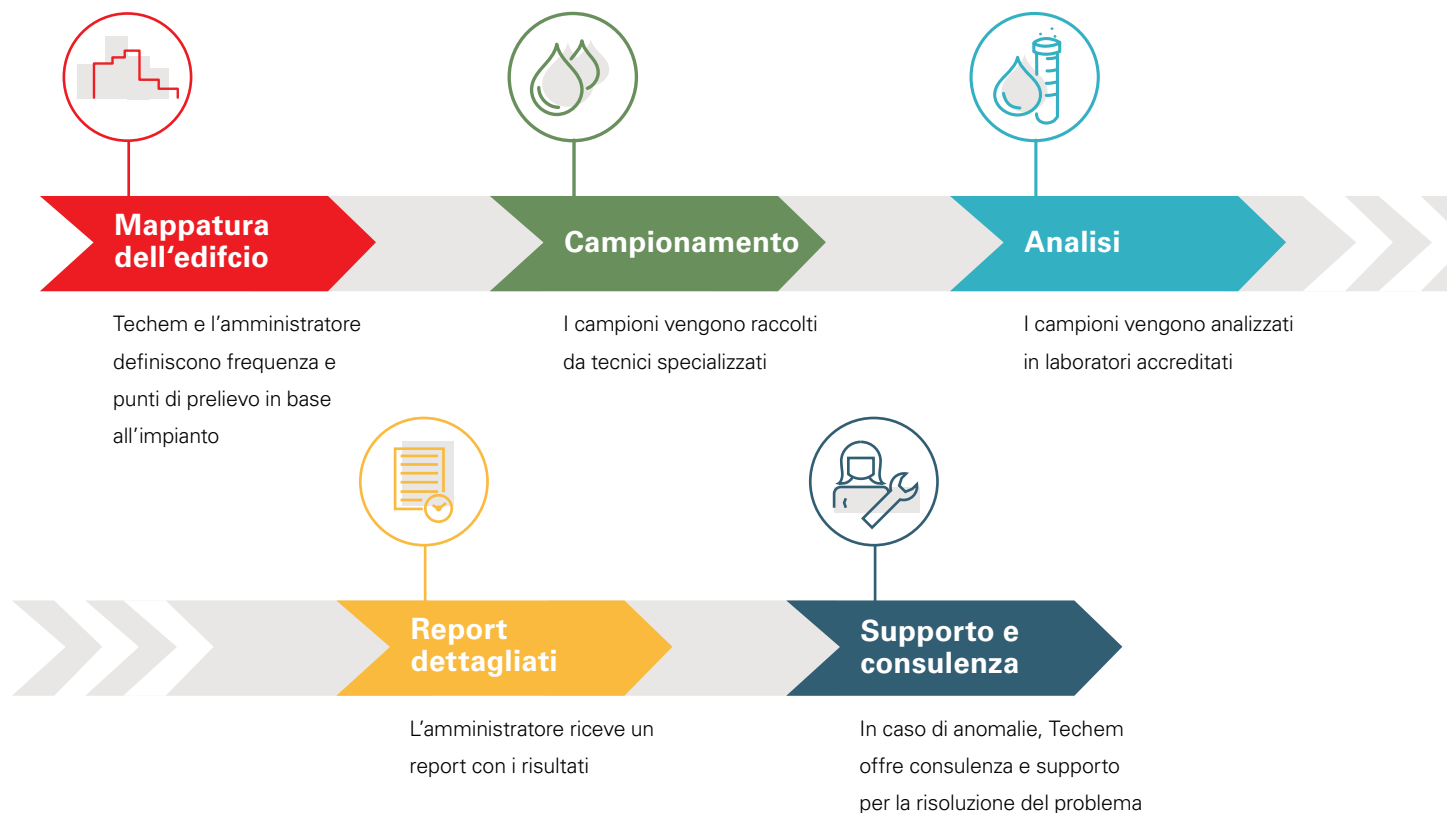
Mappatura dell‘edifcio

Techem e l’amministratore definiscono frequenza e punti di prelievo in base all’impianto

Campionamento

I campioni vengono raccolti da tecnici specializzati

Analisi

I campioni vengono analizzati in laboratori accreditati

Report dettagliati

L’amministratore riceve un report con i risultati

Supporto e consulenza

In caso di anomalie, Techem offre consulenza e supporto per la risoluzione del problema